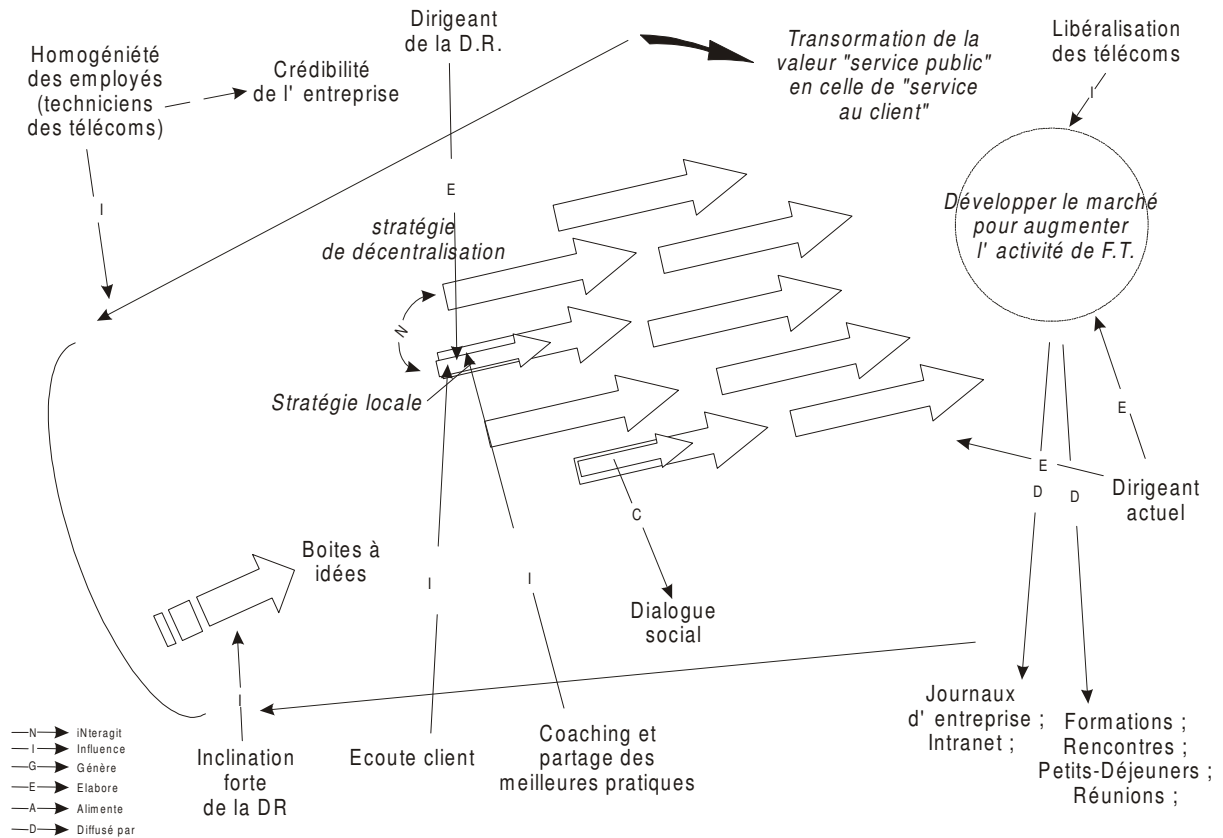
Dirigeant de la D.R.

Homogénéité des employés (techniciens des télécoms)

Crédibilité de l' entreprise

Transormation de la valeur "service public" en celle de "service au client"

Libéralisation des télécoms

I

I

E

stratégie de décentralisation

Développer le marché pour augmenter l' activité de F.T.

N

Stratégie locale

E

E

D

D

Dirigeant actuel

C

Boites à idées

I

I

Dialogue social

Journaux d' entreprise ; Intranet ;

Formations ; Rencontres ; Petits-Déjeuners ; Réunions ;

I

N iNteragit
I Influence
G Génère
E Elabore
A Alimente
D Diffusé par

Inclination forte de la DR

Ecoute client

Coaching et partage des meilleures pratiques